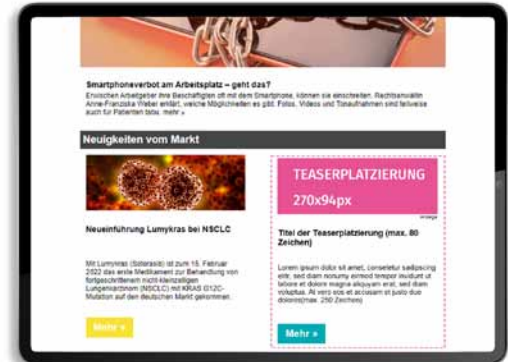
Smartphoneverbot am Arbeitsplatz – geht das?

Erwischen Arbeitgeber ihre Beschäftigten oft mit dem Smartphone, können sie einschreiten. Rechtsanwältin Anne-Franziska Weber erklärt, welche Möglichkeiten es gibt. Fotos, Videos und Tonaufnahmen sind teilweise auch für Patienten tabu. mehr »

Neuigkeiten vom Markt

Neueinführung Lumykras bei NSCLC

Mit Lumykras (Sotorasib) ist zum 15. Februar 2022 das erste Medikament zur Behandlung von fortgeschrittenem nicht-kleinzelligen Lungenkarzinom (NSCLC) mit KRAS G12C-Mutation auf den deutschen Markt gekommen.

Mehr »

TEASERPLATZIERUNG
270x94px

Anzeige

Titel der Teaserplatzierung (max. 80 Zeichen)

Lorem ipsum dolor sit amet, consetetur sadipscing elitr, sed diam nonumy eirmod tempor invidunt ut labore et dolore magna aliquyam erat, sed diam voluptua. At vero eos et accusam et justo duo dolores(max. 250 Zeichen)

Mehr »